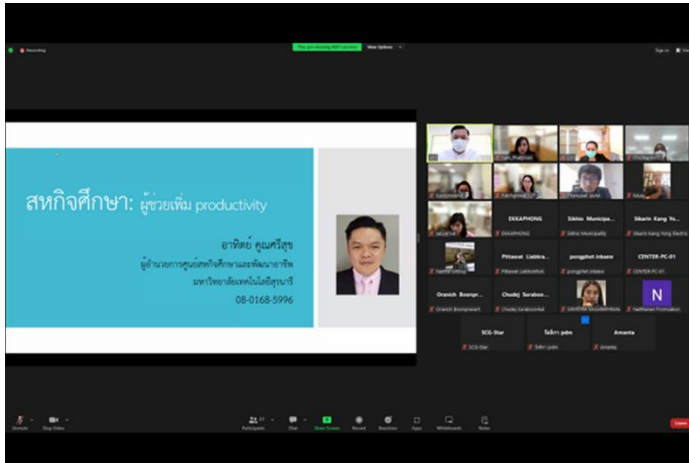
Recording

You are viewing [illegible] screen

View Options

สหกิจศึกษา: ผู้ช่วยเพิ่ม productivity

อาทิตย์ คุณศรีสุข

ผู้อำนวยการศูนย์สหกิจศึกษาและพัฒนาอาชีพ

มหาวิทยาลัยเทคโนโลยีสุรนารี

08-0168-5996

SKKAPHONG

Sikhio Municipa...

Sikarin Kang Yo...

Pittawat Liablra...

pongphet inkaew

CENTER-PC-01

Oranich Boonpr...

Chodej Surabon...

N

SCG-Star

จิรศักดิ์ pdm

Amanta

Unmute

Stop Video

Participants

Chat

Share Screen

Record

Reactions

Apps

Whiteboards

Notes